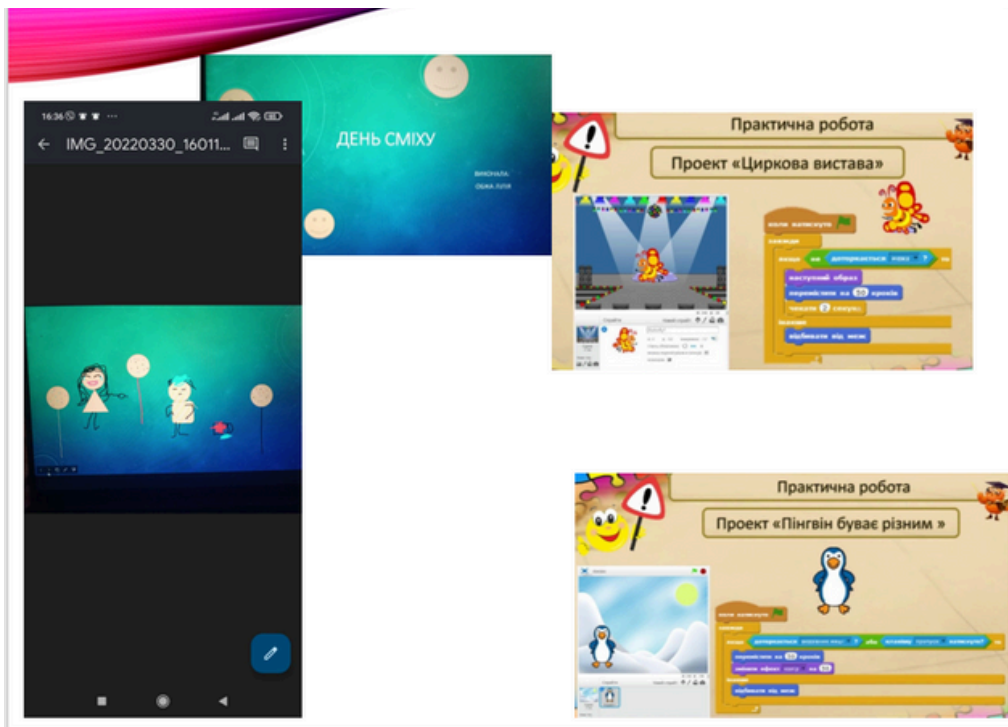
16:36

IMG_20220330_16011...

ДЕНЬ СМІХУ

ВИКОНАЛА:
ОБАБ ЛІЛЯ

Практична робота

Проект «Циркова вистава»

коли натиснуто
завжди
якщо на доторкається кольору ? то
наступний образ
перемістити на 10 кроків
чекати 2 секунд
інакше
відбивати від межі

Практична робота

Проект «Пінгвін буває різним »

коли натиснуто
завжди
якщо доторкається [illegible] або клавішу пропуск натиснуто? то
перемістити на 10 кроків
змінити ефект колір на 25
інакше
відбивати від межі